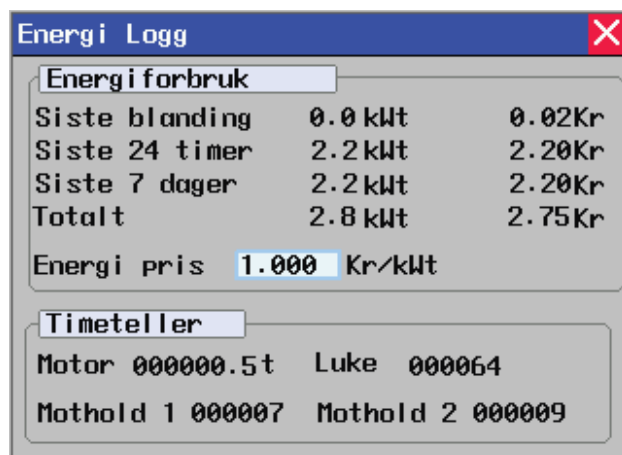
Energi Logg

Energiforbruk

| | | |
|---|---|---|
| Siste blanding | 0.0 kWt | 0.02Kr |
| Siste 24 timer | 2.2 kWt | 2.20Kr |
| Siste 7 dager | 2.2 kWt | 2.20Kr |
| Totalt | 2.8 kWt | 2.75Kr |

Energi pris 1.000 Kr/kWt

Timeteller

Motor 000000.5t Luke 000064

Mothold 1 000007 Mothold 2 000009